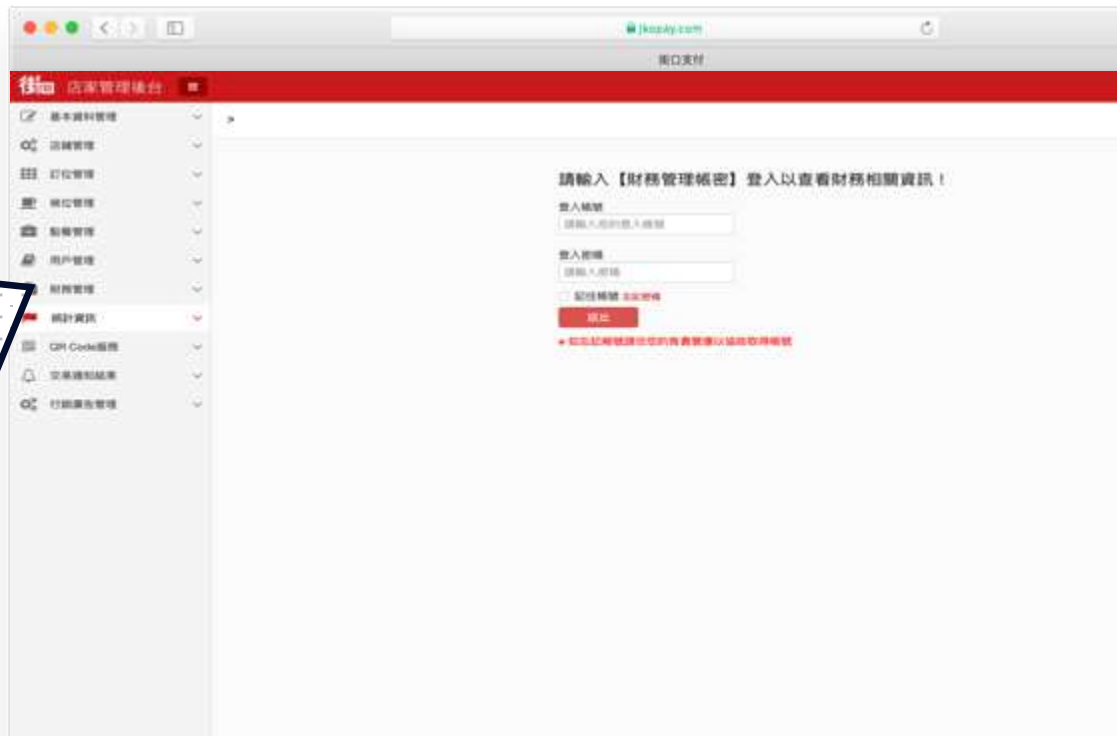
jkopay.com

街口支付

街口 店家管理後台

基本資料管理
店舖管理
訂位管理
候位管理
點餐管理
用戶管理
財務管理
統計資訊
QR Code服務
交易通知結果
行銷廣告管理

>

請輸入【財務管理帳密】登入以查看財務相關資訊！

登入帳號
請輸入您的登入帳號

登入密碼
請輸入密碼

記住帳號 忘記密碼

送出

* 如忘記帳號請洽您的負責業務以協助取得帳號